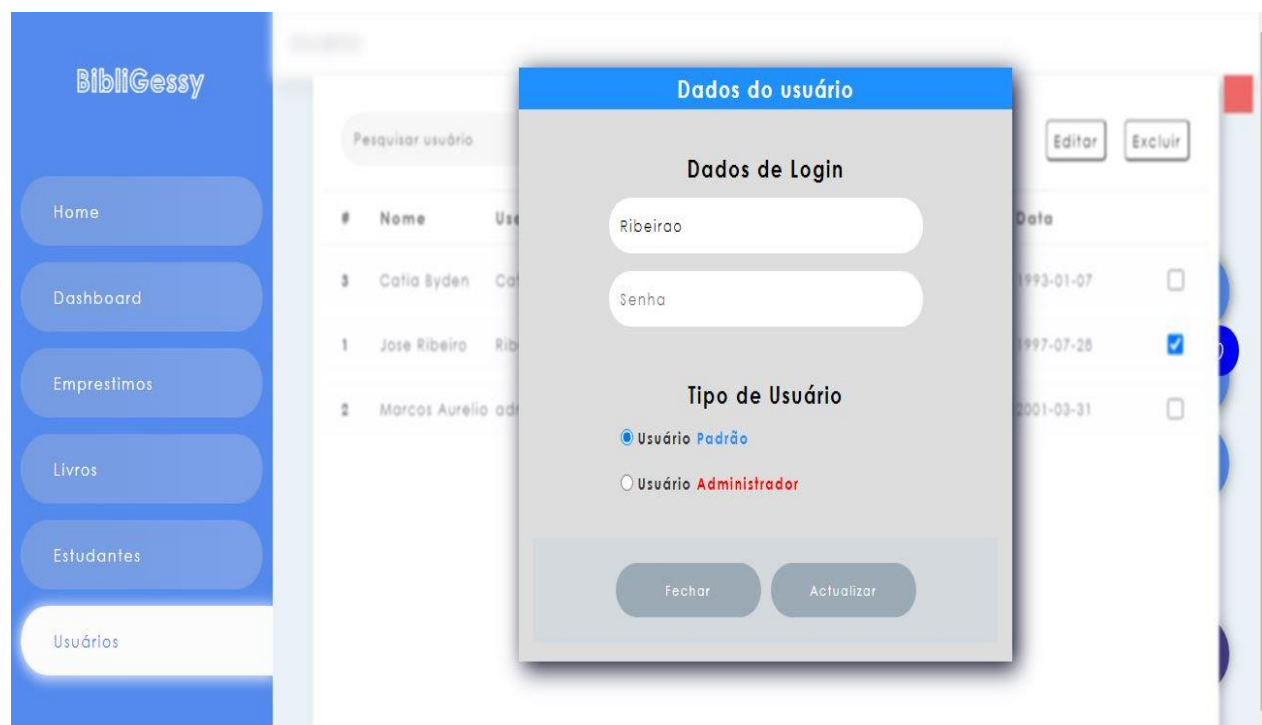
BibliGessy

Home

Dashboard

Emprestimos

Livros

Estudantes

Usuários

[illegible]

Pesquisar usuário

Editar

Excluir

| # | Nome | Us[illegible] | Data | |
|---|---|---|---|---|
| 3 | Catia Byden | Ca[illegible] | 1993-01-07 | ☐ |
| 1 | Jose Ribeiro | Rib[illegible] | 1997-07-28 | ☑ |
| 2 | Marcos Aurelio | adr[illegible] | 2001-03-31 | ☐ |

Dados do usuário

Dados de Login

Ribeirao

Senha

Tipo de Usuário

Usuário Padrão

Usuário Administrador

Fechar

Actualizar